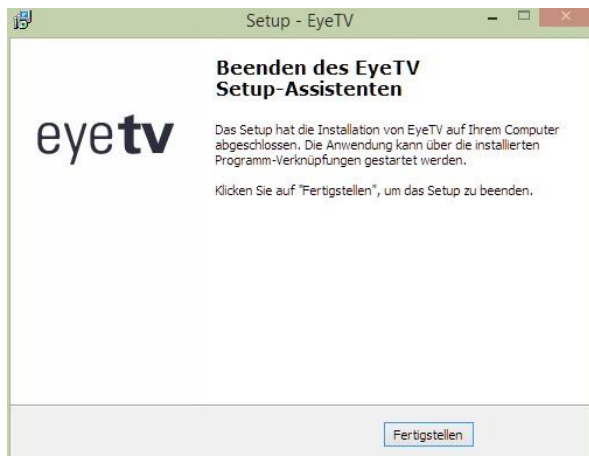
Setup - EyeTV

eyetv

Beenden des EyeTV Setup-Assistenten

Das Setup hat die Installation von EyeTV auf Ihrem Computer abgeschlossen. Die Anwendung kann über die installierten Programm-Verknüpfungen gestartet werden.

Klicken Sie auf "Fertigstellen", um das Setup zu beenden.

Fertigstellen